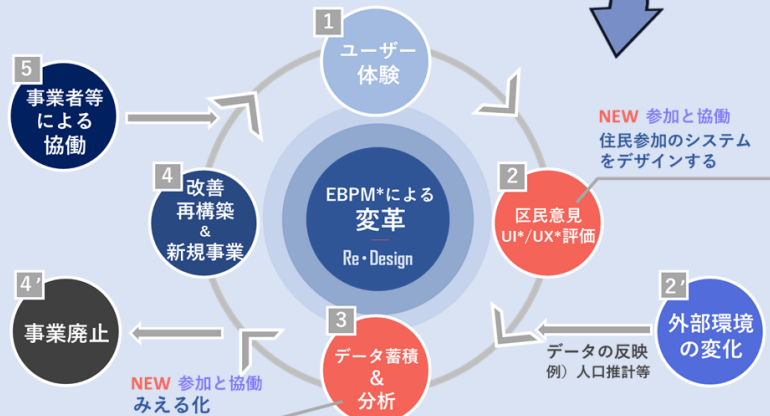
1
ユーザー体験

5
事業者等による協働

NEW 参加と協働
住民参加のシステムをデザインする

4
改善
再構築
&
新規事業

EBPM*による
変革
Re・Design

2
区民意見
UI*/UX*評価

4'
事業廃止

2'
外部環境の変化

3
データ蓄積
&
分析

データの反映
例）人口推計等

NEW 参加と協働
みえる化